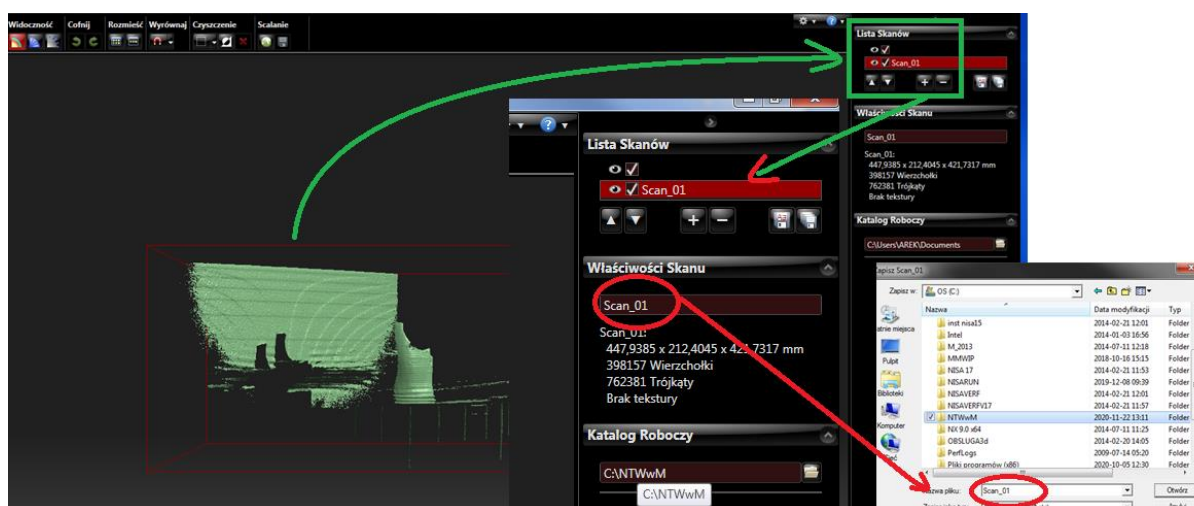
Widoczność Cofnij Rozmieść Wyrównaj Czyszczenie Scalanie

Lista Skanów
Scan_01

Właściwości Skanu
Scan_01
Scan_01:
447,9385 x 212,4045 x 421,7317 mm
398157 Wierzchołki
762381 Trójkąty
Brak tekstury

Katalog Roboczy
C:\Users\AREK\Documents

Lista Skanów
Scan_01

Właściwości Skanu
Scan_01
Scan_01:
447,9385 x 212,4045 x 421,7317 mm
398157 Wierzchołki
762381 Trójkąty
Brak tekstury

Katalog Roboczy
C:\NTWwM
C:\NTWwM

Zapisz Scan_01
Zapisz w: OS (C:)
atnie miejsca
Pulpit
Biblioteki
Komputer
Sieć

| Nazwa | Data modyfikacji | Typ |
|---|---|---|
| inst nisa15 | 2014-02-21 12:01 | Folder |
| Intel | 2014-01-03 16:56 | Folder |
| M_2013 | 2014-07-11 12:18 | Folder |
| MMWIP | 2018-10-16 15:15 | Folder |
| NISA 17 | 2014-02-21 11:53 | Folder |
| NISARUN | 2019-12-08 09:39 | Folder |
| NISAVERF | 2014-02-21 12:01 | Folder |
| NISAVERFV17 | 2014-02-21 11:57 | Folder |
| NTWwM | 2020-11-22 13:11 | Folder |
| NX 9.0 x64 | 2014-07-11 11:25 | Folder |
| OBSLUGA3d | 2014-02-20 14:05 | Folder |
| PerfLogs | 2009-07-14 05:20 | Folder |
| Pliki programów (x86) | 2020-10-05 12:30 | Folder |

Nazwa pliku: Scan_01
Otwórz